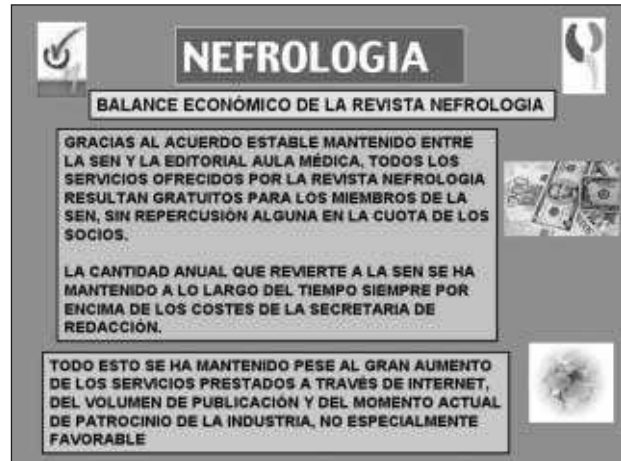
NEFROLOGIA

BALANCE ECONÓMICO DE LA REVISTA NEFROLOGIA

GRACIAS AL ACUERDO ESTABLE MANTENIDO ENTRE LA SEN Y LA EDITORIAL AULA MÉDICA, TODOS LOS SERVICIOS OFRECIDOS POR LA REVISTA NEFROLOGIA RESULTAN GRATUITOS PARA LOS MIEMBROS DE LA SEN, SIN REPERCUSIÓN ALGUNA EN LA CUOTA DE LOS SOCIOS.

LA CANTIDAD ANUAL QUE REVIERTE A LA SEN SE HA MANTENIDO A LO LARGO DEL TIEMPO SIEMPRE POR ENCIMA DE LOS COSTES DE LA SECRETARIA DE REDACCIÓN.

TODO ESTO SE HA MANTENIDO PESE AL GRAN AUMENTO DE LOS SERVICIOS PRESTADOS A TRAVÉS DE INTERNET, DEL VOLUMEN DE PUBLICACIÓN Y DEL MOMENTO ACTUAL DE PATROCINIO DE LA INDUSTRIA, NO ESPECIALMENTE FAVORABLE